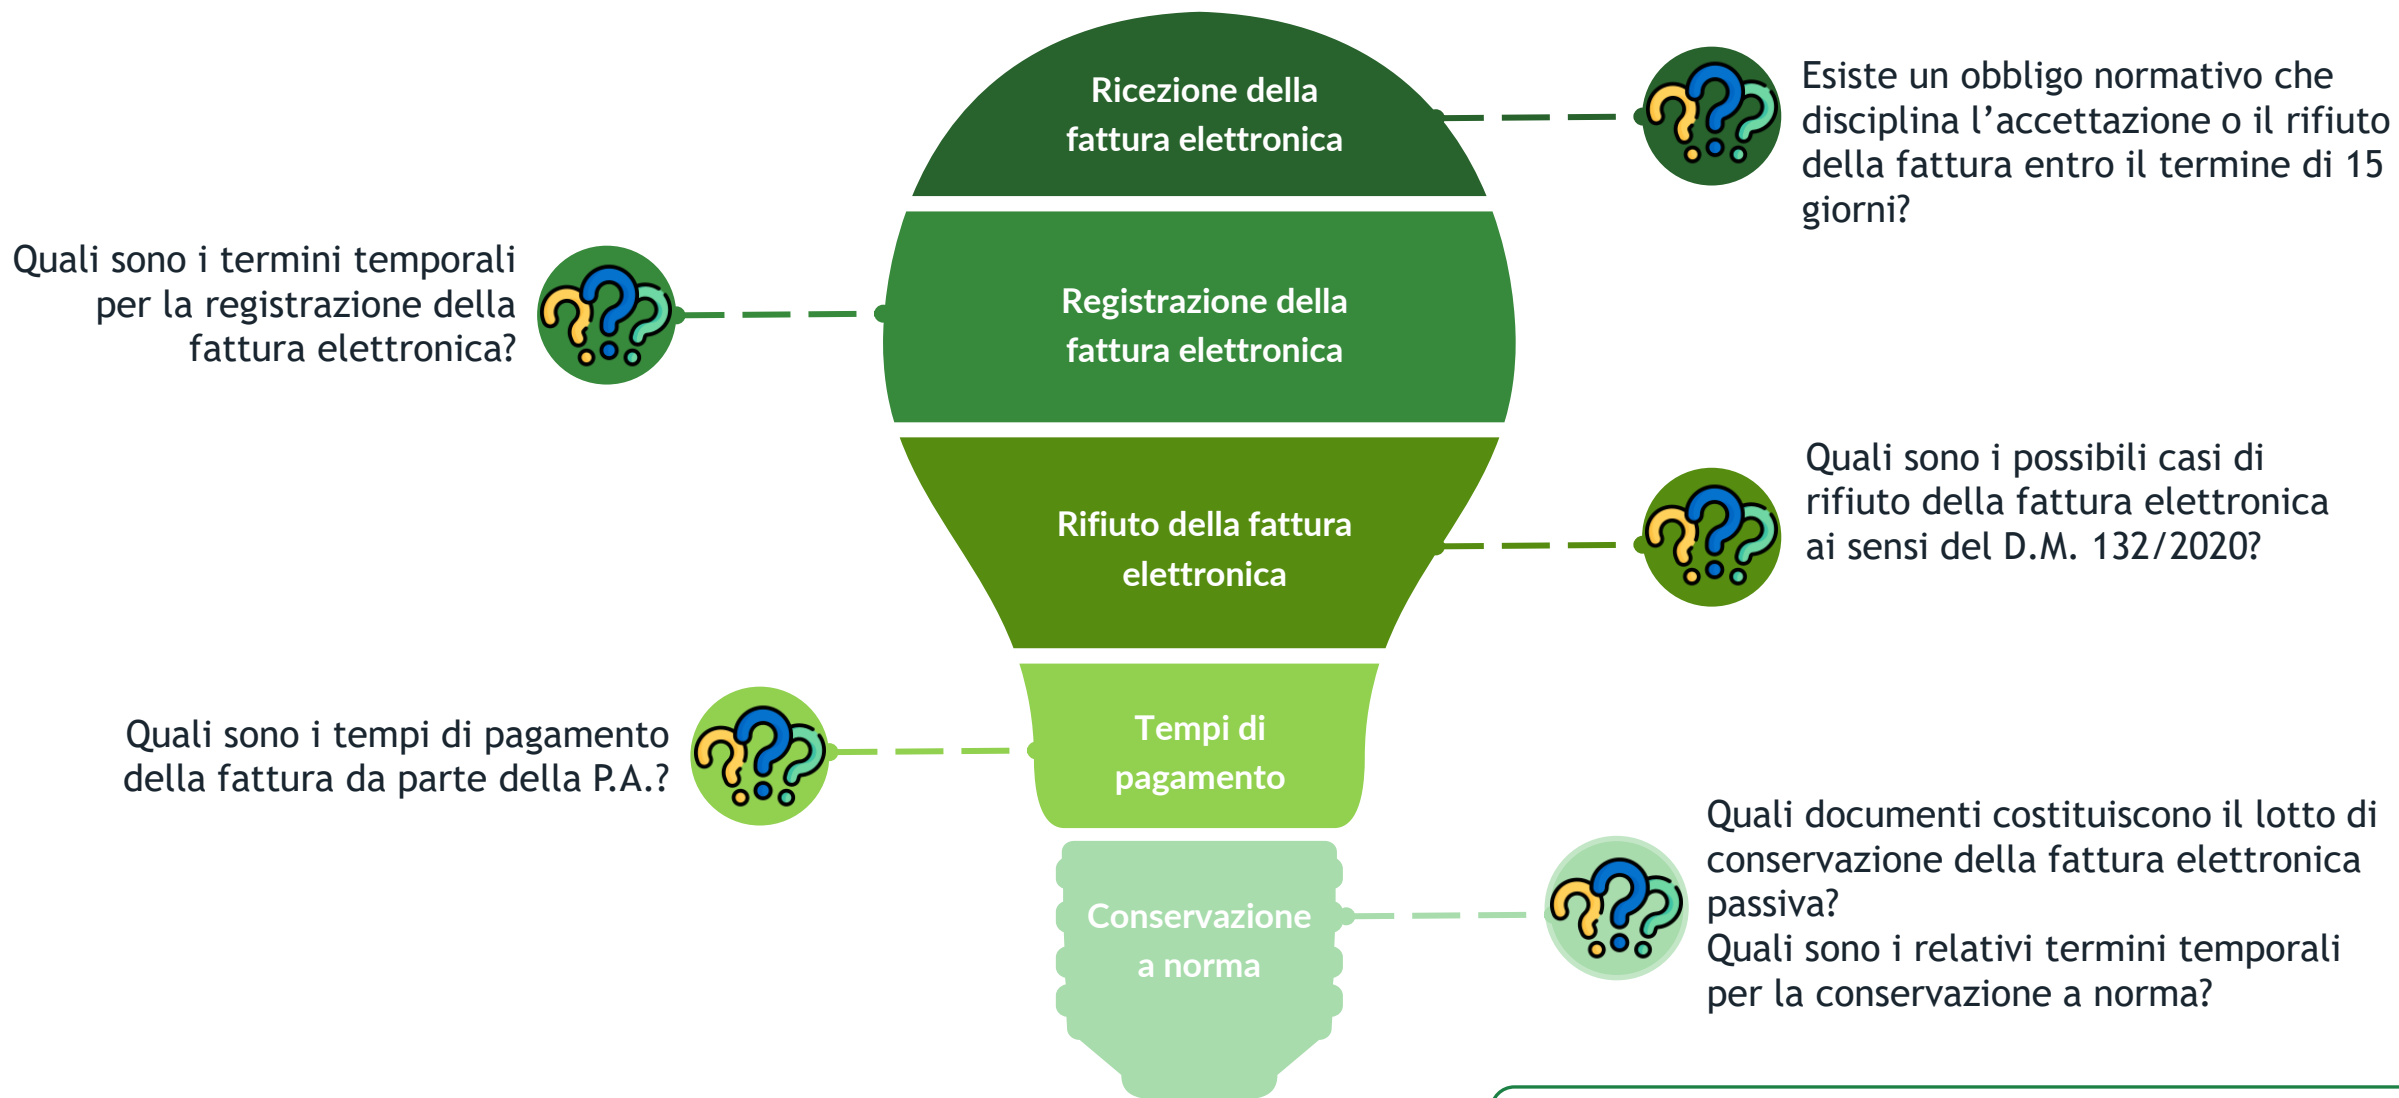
Ricezione della fattura elettronica

Esiste un obbligo normativo che disciplina l’accettazione o il rifiuto della fattura entro il termine di 15 giorni?

Quali sono i termini temporali per la registrazione della fattura elettronica?

Registrazione della fattura elettronica

Rifiuto della fattura elettronica

Quali sono i possibili casi di rifiuto della fattura elettronica ai sensi del D.M. 132/2020?

Quali sono i tempi di pagamento della fattura da parte della P.A.?

Tempi di pagamento

Conservazione a norma

Quali documenti costituiscono il lotto di conservazione della fattura elettronica passiva?
Quali sono i relativi termini temporali per la conservazione a norma?